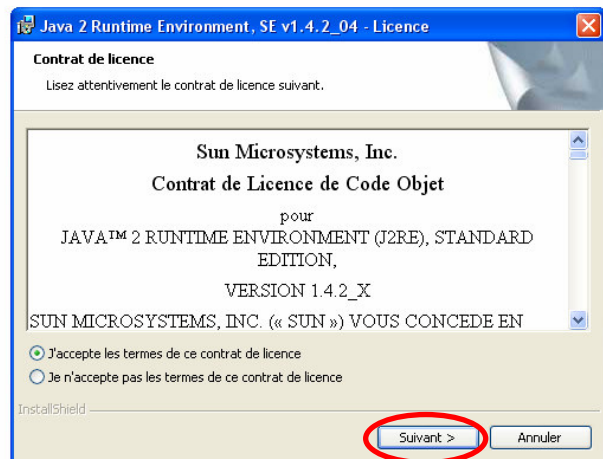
Java 2 Runtime Environment, SE v1.4.2_04 - Licence

Contrat de licence

Lisez attentivement le contrat de licence suivant.

Sun Microsystems, Inc.

Contrat de Licence de Code Objet

pour

JAVA™ 2 RUNTIME ENVIRONMENT (J2RE), STANDARD EDITION,

VERSION 1.4.2_X

SUN MICROSYSTEMS, INC. (« SUN ») VOUS CONCEDE EN

J'accepte les termes de ce contrat de licence

Je n'accepte pas les termes de ce contrat de licence

InstallShield

Suivant >

Annuler